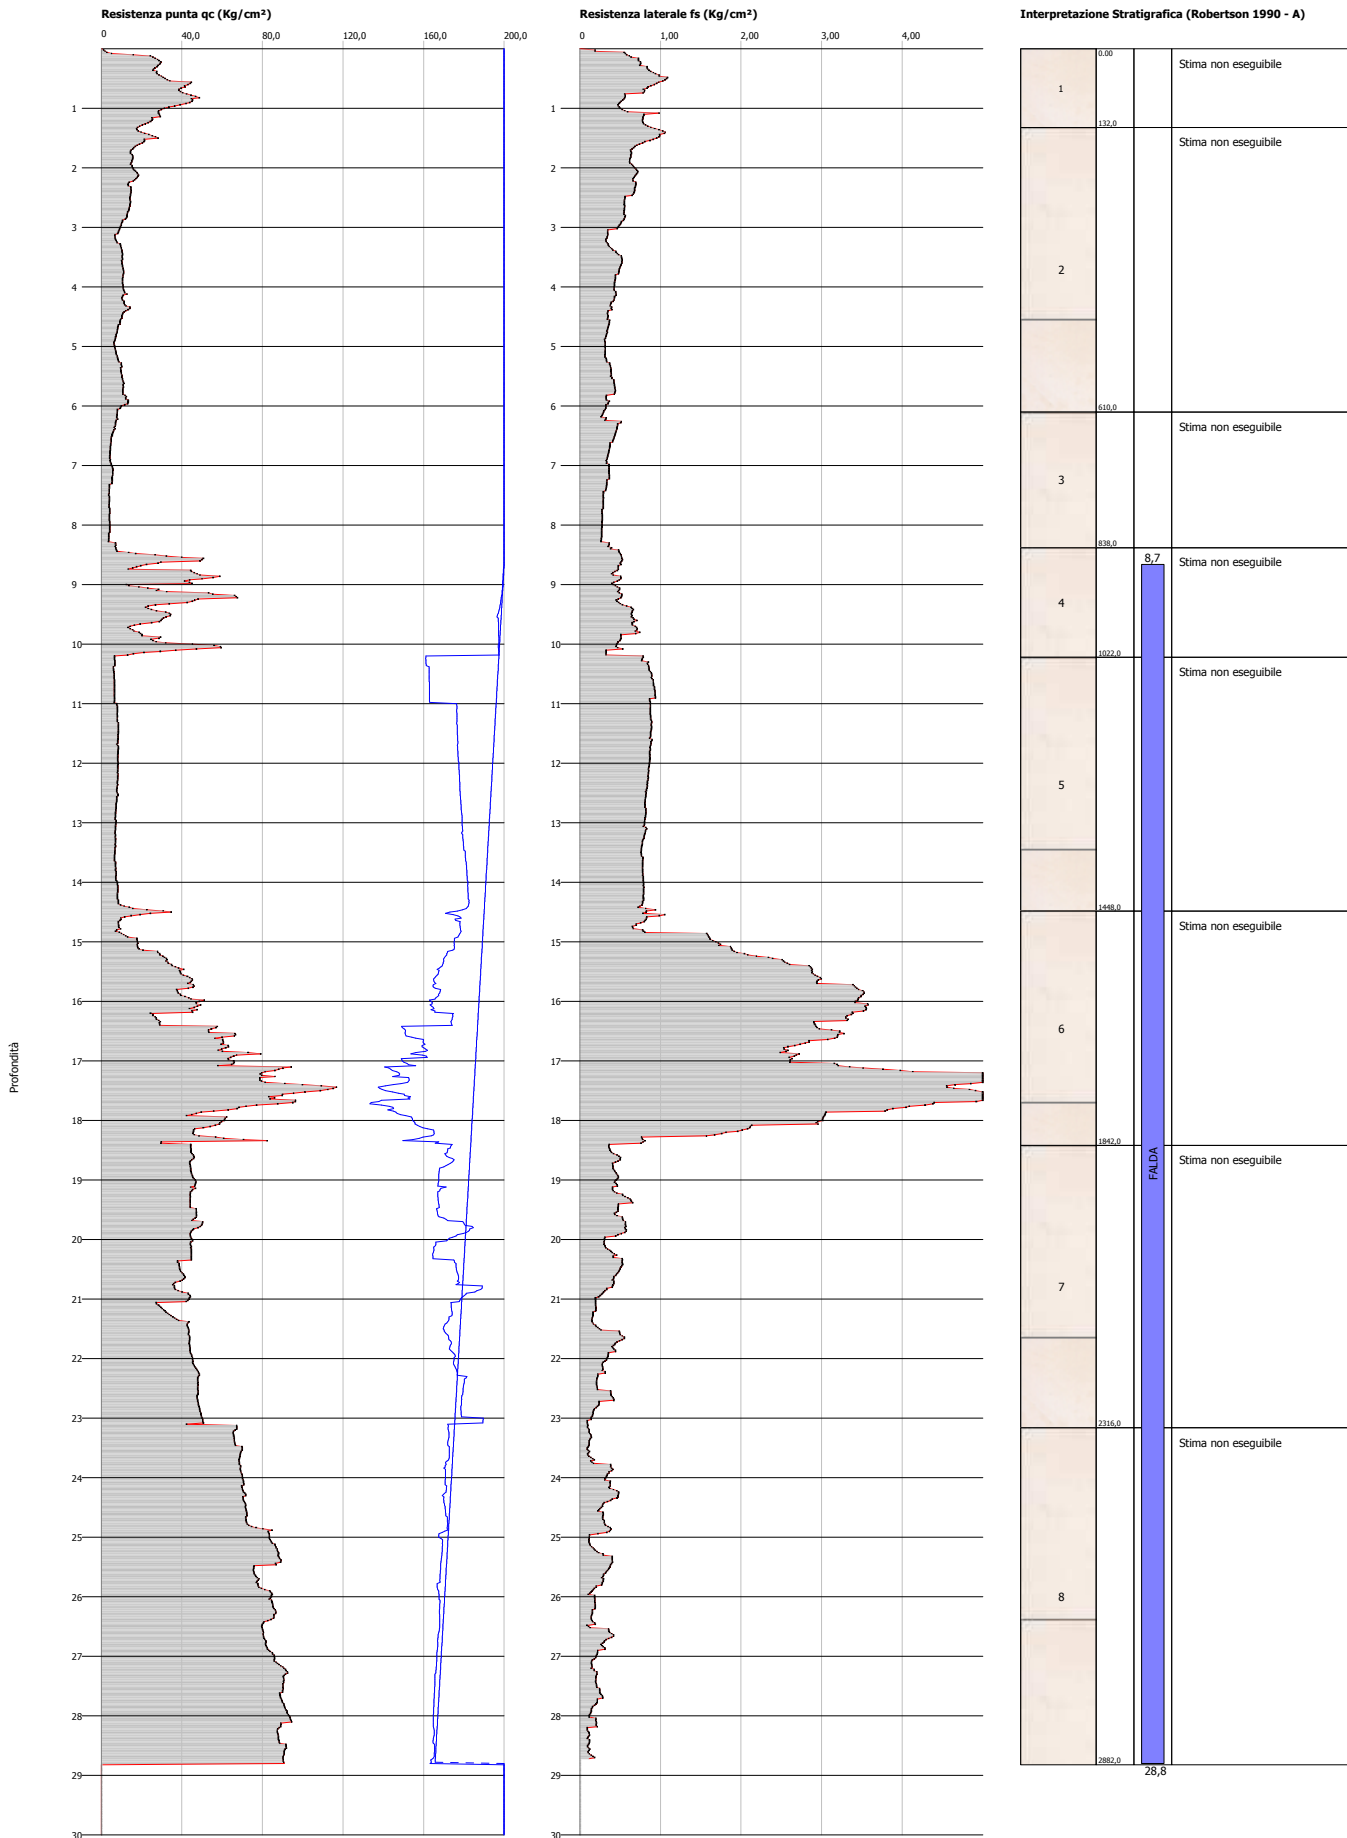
Resistenza punta qc (Kg/cm²)

0 40,0 80,0 120,0 160,0 200,0

1 2 3 4 5 6 7 8 9 10 11 12 13 14 15 16 17 18 19 20 21 22 23 24 25 26 27 28 29 30

Profondità

Resistenza laterale fs (Kg/cm²)

0 1,00 2,00 3,00 4,00

1 2 3 4 5 6 7 8 9 10 11 12 13 14 15 16 17 18 19 20 21 22 23 24 25 26 27 28 29 30

Interpretazione Stratigrafica (Robertson 1990 - A)

1 0,00 132,0 Stima non eseguibile

2 610,0 Stima non eseguibile

3 838,0 Stima non eseguibile

4 1022,0 8,7 Stima non eseguibile

5 1448,0 Stima non eseguibile

6 1842,0 Stima non eseguibile

7 2316,0 FALDA Stima non eseguibile

8 2882,0 28,8 Stima non eseguibile